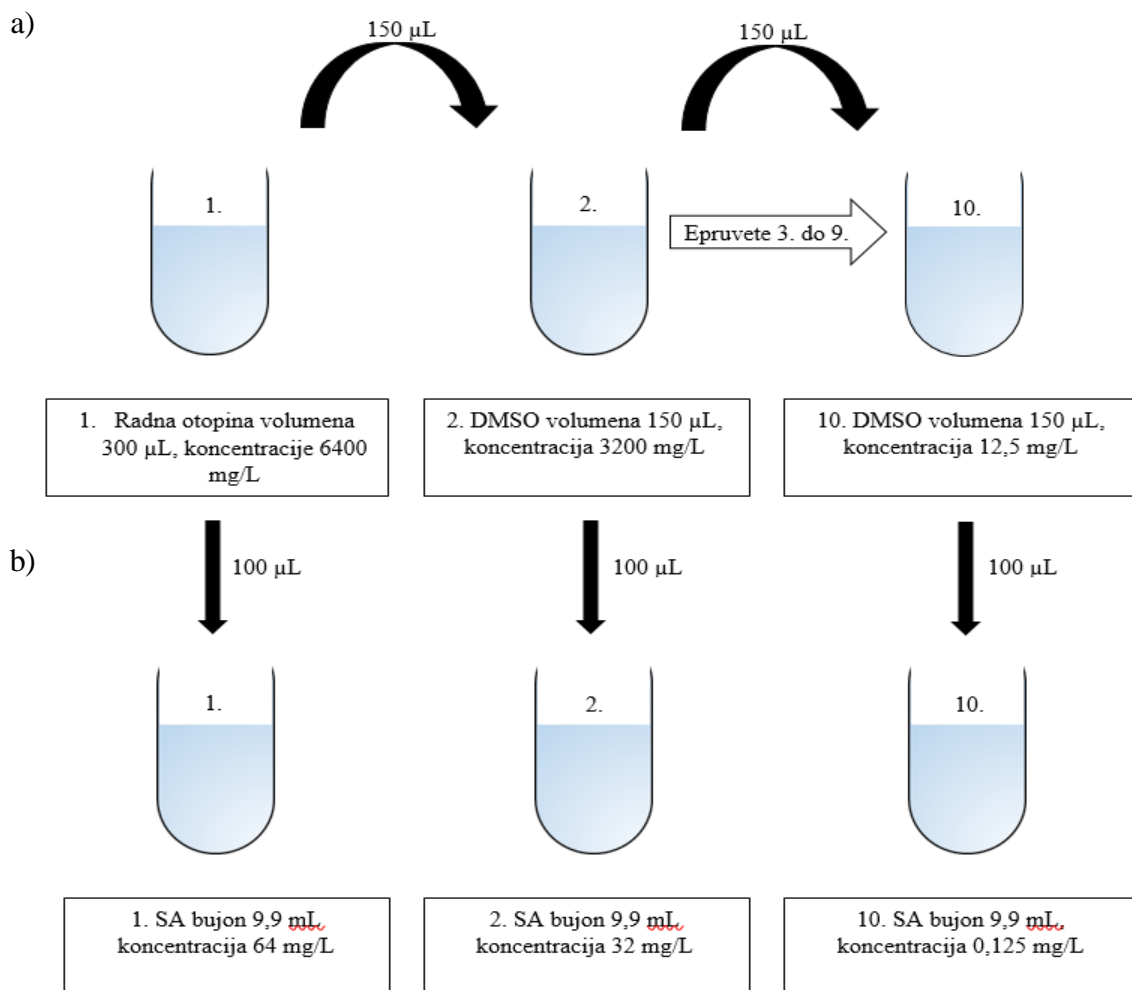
a)

150 µL

150 µL

1.

2.

Epruvete 3. do 9.

10.

1. Radna otopina volumena 300 µL, koncentracije 6400 mg/L

2. DMSO volumena 150 µL, koncentracija 3200 mg/L

10. DMSO volumena 150 µL, koncentracija 12,5 mg/L

b)

100 µL

100 µL

100 µL

1.

2.

10.

1. SA bujon 9,9 mL, koncentracija 64 mg/L

2. SA bujon 9,9 mL, koncentracija 32 mg/L

10. SA bujon 9,9 mL, koncentracija 0,125 mg/L